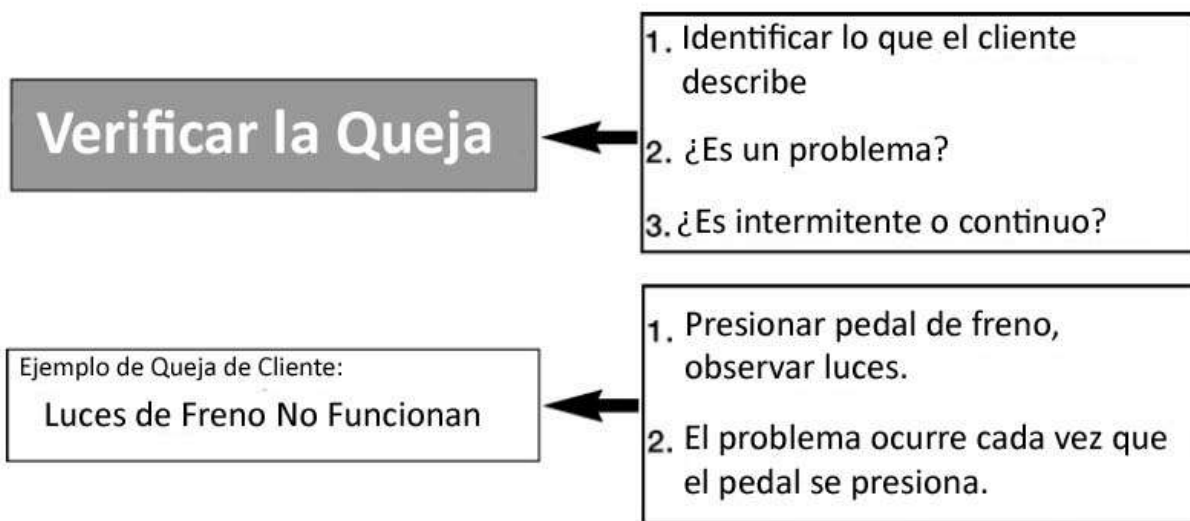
Verificar la Queja

1. Identificar lo que el cliente describe

2. ¿Es un problema?

3. ¿Es intermitente o continuo?

Ejemplo de Queja de Cliente:

Luces de Freno No Funcionan

1. Presionar pedal de freno, observar luces.

2. El problema ocurre cada vez que el pedal se presiona.